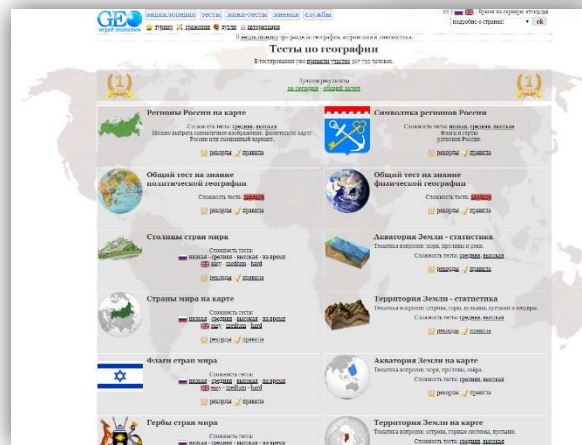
GEO
энциклопедия | тесты | знаки-тесты | мнения | службы

подробно о странах | ok

Тесты по географии

Лучшие результаты
за сегодня · общий зачет

Регионы России на карте
Сложность теста: средняя, высокая
рейтинг | правила

Символика регионов России
Сложность теста: низкая, средняя, высокая
рейтинг | правила

Общий тест на знание политической географии
Сложность теста: средняя
рейтинг | правила

Общий тест на знание физической географии
Сложность теста: средняя
рейтинг | правила

Столицы стран мира
Сложность теста:
низкая · средняя · высокая · на время
easy · medium · hard
рейтинг | правила

Акватория Земли - статистика
Сложность теста: средняя, высокая
рейтинг | правила

Страны мира на карте
Сложность теста:
низкая · средняя · высокая · на время
easy · medium · hard
рейтинг | правила

Территория Земли - статистика
Сложность теста: средняя, высокая
рейтинг | правила

Флаги стран мира
Сложность теста:
низкая · средняя · высокая · на время
easy · medium · hard
рейтинг | правила

Акватория Земли на карте
Сложность теста: средняя, высокая
рейтинг | правила

Гербы стран мира
Сложность теста:
низкая · средняя · высокая · на время

Территория Земли на карте
Сложность теста: средняя, высокая